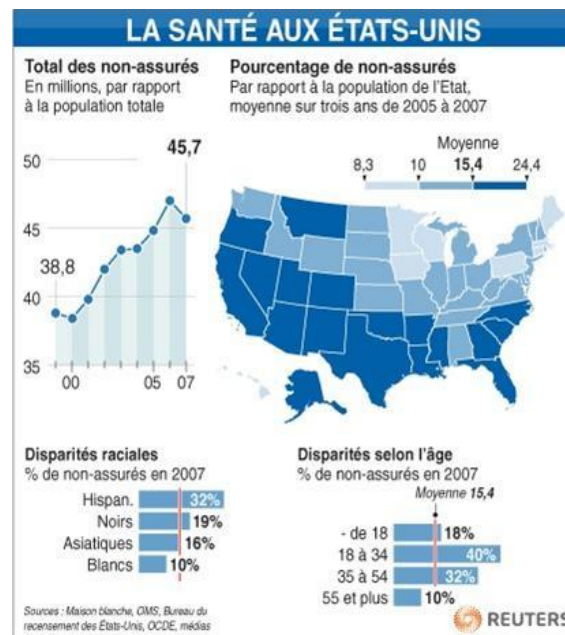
LA SANTÉ AUX ÉTATS-UNIS

Total des non-assurés
En millions, par rapport à la population totale

50
45,7
45
38,8
40
35
00
05
07

Pourcentage de non-assurés
Par rapport à la population de l'Etat, moyenne sur trois ans de 2005 à 2007

Moyenne
8,3
10
15,4
24,4

Disparités raciales
% de non-assurés en 2007

Hispan. 32%
Noirs 19%
Asiatiques 16%
Blancs 10%

Disparités selon l'âge
% de non-assurés en 2007

Moyenne 15,4

- de 18 18%
18 à 34 40%
35 à 54 32%
55 et plus 10%

Sources : Maison blanche, OMS, Bureau du recensement des États-Unis, OCDE, médias

REUTERS